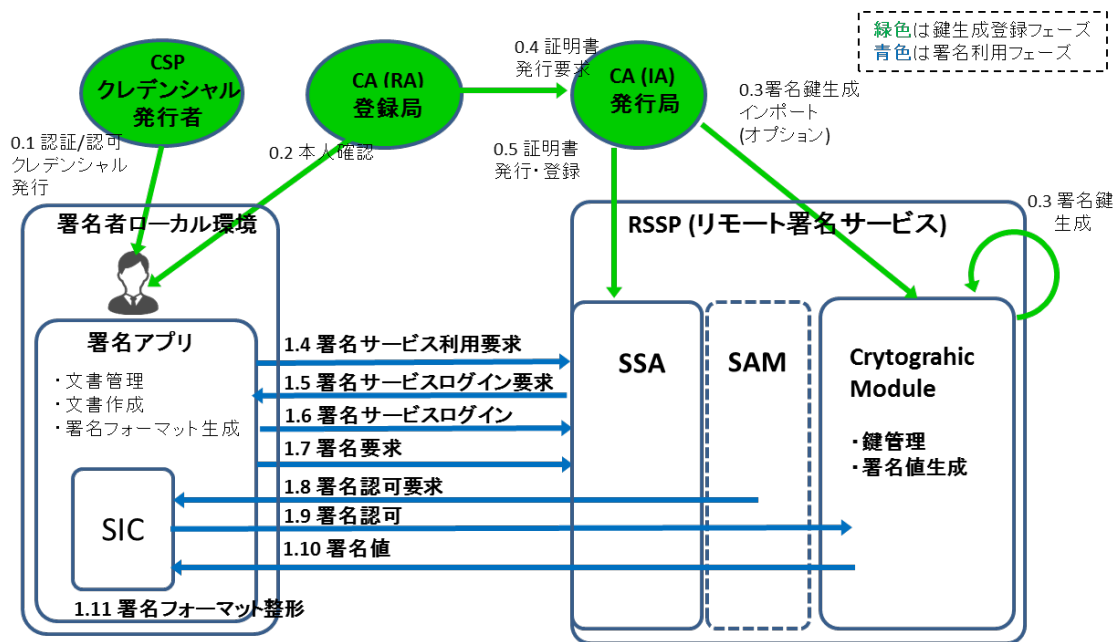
緑色は鍵生成登録フェーズ
青色は署名利用フェーズ

CSP
クレデンシャル
発行者

CA (RA)
登録局

0.4 証明書
発行要求

CA (IA)
発行局

0.3署名鍵生成
インポート
(オプション)

0.1 認証/認可
クレデンシャル
発行

0.2 本人確認

0.5 証明書
発行・登録

0.3 署名鍵
生成

署名者ローカル環境

RSSP (リモート署名サービス)

署名アプリ

・文書管理
・文書作成
・署名フォーマット生成

SIC

1.4 署名サービス利用要求
1.5 署名サービスログイン要求
1.6 署名サービスログイン
1.7 署名要求
1.8 署名認可要求
1.9 署名認可
1.10 署名値
1.11 署名フォーマット整形

SSA

SAM

Crytograhic
Module

・鍵管理
・署名値生成